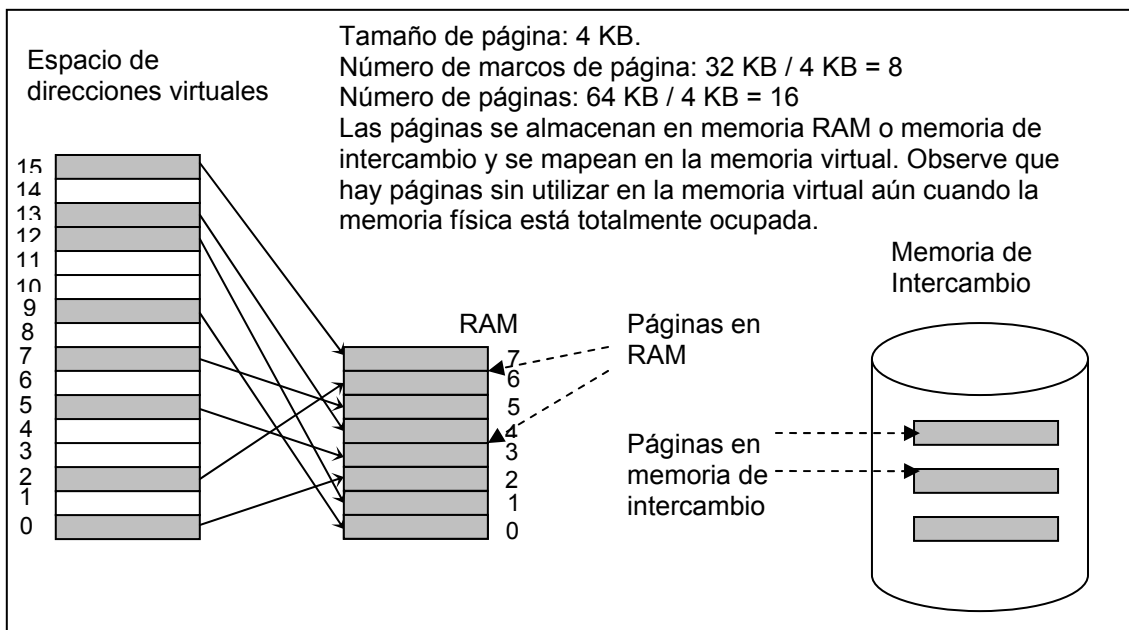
Espacio de direcciones virtuales

Tamaño de página: 4 KB.
Número de marcos de página: 32 KB / 4 KB = 8
Número de páginas: 64 KB / 4 KB = 16
Las páginas se almacenan en memoria RAM o memoria de intercambio y se mapean en la memoria virtual. Observe que hay páginas sin utilizar en la memoria virtual aún cuando la memoria física está totalmente ocupada.

15
14
13
12
11
10
9
8
7
6
5
4
3
2
1
0

RAM

7
6
5
4
3
2
1
0

Páginas en RAM

Memoria de Intercambio

Páginas en memoria de intercambio